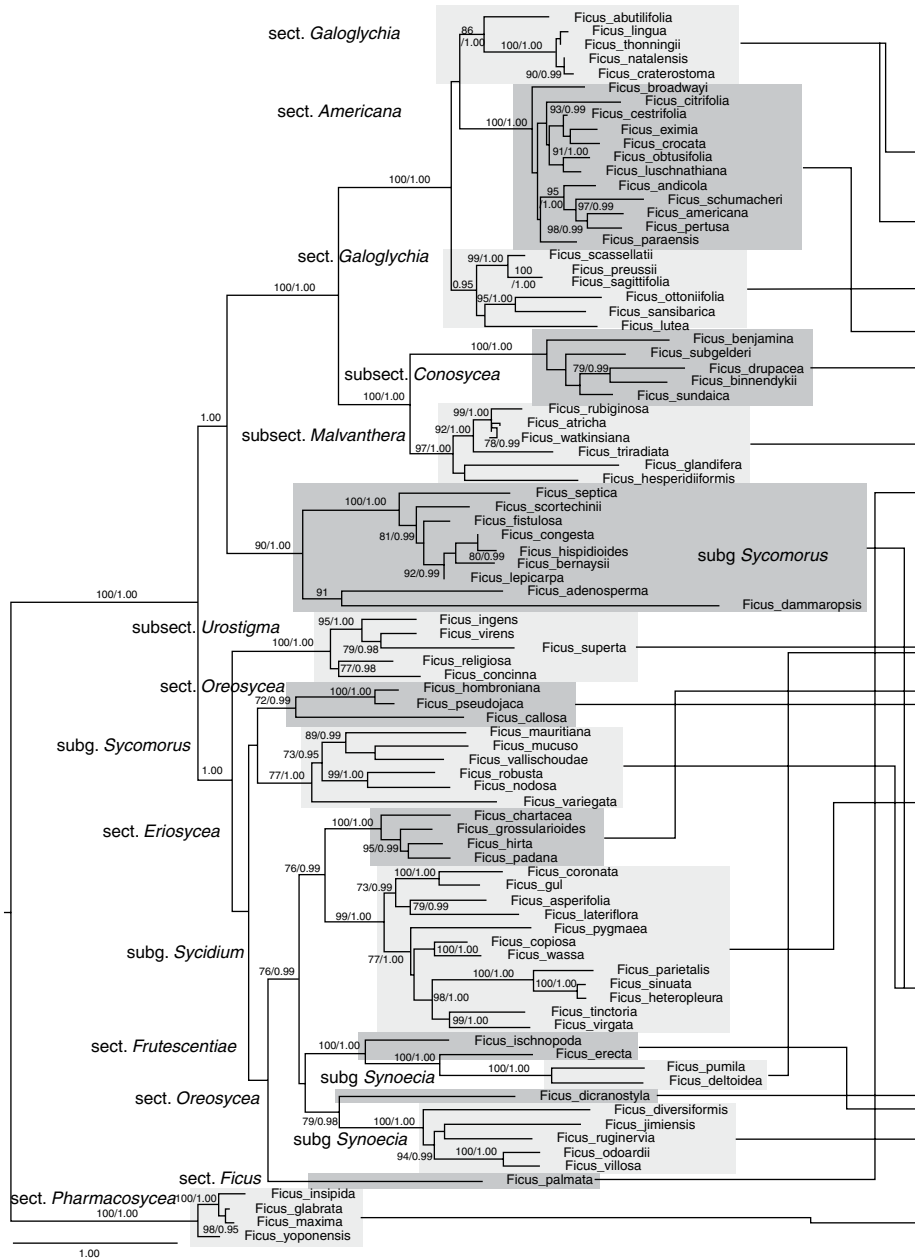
sect. *Galoglychia*

86 /1.00
100/1.00
90/0.99
Ficus_abutilifolia
Ficus_lingua
Ficus_thonningii
Ficus_natalensis
Ficus_craterostoma

sect. *Americana*

100/1.00
93/0.99
91/1.00
95 /1.00
97/0.99
98/0.99
Ficus_broadwayi
Ficus_citrifolia
Ficus_cestrifolia
Ficus_eximia
Ficus_crocata
Ficus_obtusifolia
Ficus_luschnathiana
Ficus_andicola
Ficus_schumacheri
Ficus_americana
Ficus_pertusa
Ficus_paraensis

100/1.00

sect. *Galoglychia*

99/1.00
100 /1.00
0.95
95/1.00
Ficus_scassellatii
Ficus_preussii
Ficus_sagittifolia
Ficus_ottoniifolia
Ficus_sansibarica
Ficus_lutea

100/1.00

subsect. *Conosycea*

100/1.00
100/1.00
79/0.99
Ficus_benjamina
Ficus_subgelderi
Ficus_drupacea
Ficus_binnendykii
Ficus_sundaica

1.00

subsect. *Malvanthera*

99/1.00
92/1.00
78/0.99
97/1.00
Ficus_rubiginosa
Ficus_atricha
Ficus_watkinsiana
Ficus_triradiata
Ficus_glandifera
Ficus_hesperidiiformis

100/1.00
81/0.99
80/0.99
92/0.99
90/1.00
91
Ficus_septica
Ficus_scortechinii
Ficus_fistulosa
Ficus_congesta
Ficus_hispidioides
Ficus_bernaysii
Ficus_lepicarpa
Ficus_adenosperma
Ficus_dammaropsis
subg *Sycomorus*

100/1.00

subsect. *Urostigma*

95/1.00
100/1.00
79/0.98
77/0.98
Ficus_ingens
Ficus_virens
Ficus_religiosa
Ficus_concinna
Ficus_superta

sect. *Oreosycea*

100/1.00
72/0.99
Ficus_hombroniana
Ficus_pseudojaca
Ficus_callosa

subg. *Sycomorus*

1.00
89/0.99
73/0.95
99/1.00
77/1.00
Ficus_mauritiana
Ficus_mucuso
Ficus_vallischoudae
Ficus_robusta
Ficus_nodosa
Ficus_variegata

sect. *Eriosycea*

100/1.00
95/0.99
Ficus_chartacea
Ficus_grossularioides
Ficus_hirta
Ficus_padana

76/0.99
100/1.00
73/0.99
79/0.99
99/1.00
100/1.00
77/1.00
100/1.00
100/1.00
98/1.00
99/1.00
Ficus_coronata
Ficus_gul
Ficus_asperifolia
Ficus_lateriflora
Ficus_pygmaea
Ficus_copiosa
Ficus_wassa
Ficus_parietalis
Ficus_sinuata
Ficus_heteropleura
Ficus_tinctoria
Ficus_virgata

subg. *Sycidium*

76/0.99

sect. *Frutescentiae*

100/1.00
100/1.00
100/1.00
Ficus_ischnopoda
Ficus_erecta
Ficus_pumila
Ficus_deltoidea
subg *Synoecia*

sect. *Oreosycea*

79/0.98
100/1.00
94/0.99
100/1.00
Ficus_dicranostyla
Ficus_diversiformis
Ficus_jimiensis
Ficus_ruginervia
Ficus_odoardii
Ficus_villosa
subg *Synoecia*

sect. *Ficus*
Ficus_palmata

sect. *Pharmacosycea*
100/1.00
100/1.00
98/0.95
Ficus_insipida
Ficus_glabrata
Ficus_maxima
Ficus_yoponensis

1.00